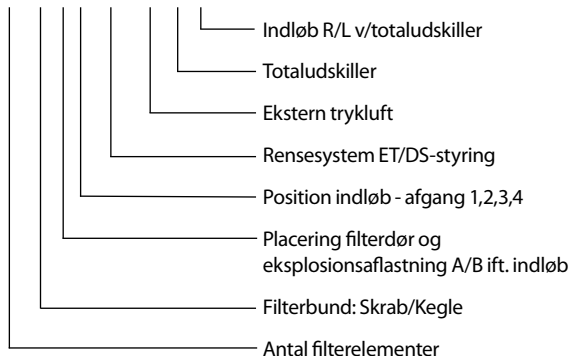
Indløb R/L v/totaludskiller

Totaludskiller

Ekstern trykluft

Rensesystem ET/DS-styring

Position indløb - afgang 1,2,3,4

Placering filterdør og eksplosionsaflastning A/B ift. indløb

Filterbund: Skrab/Kegle

Antal filterelementer